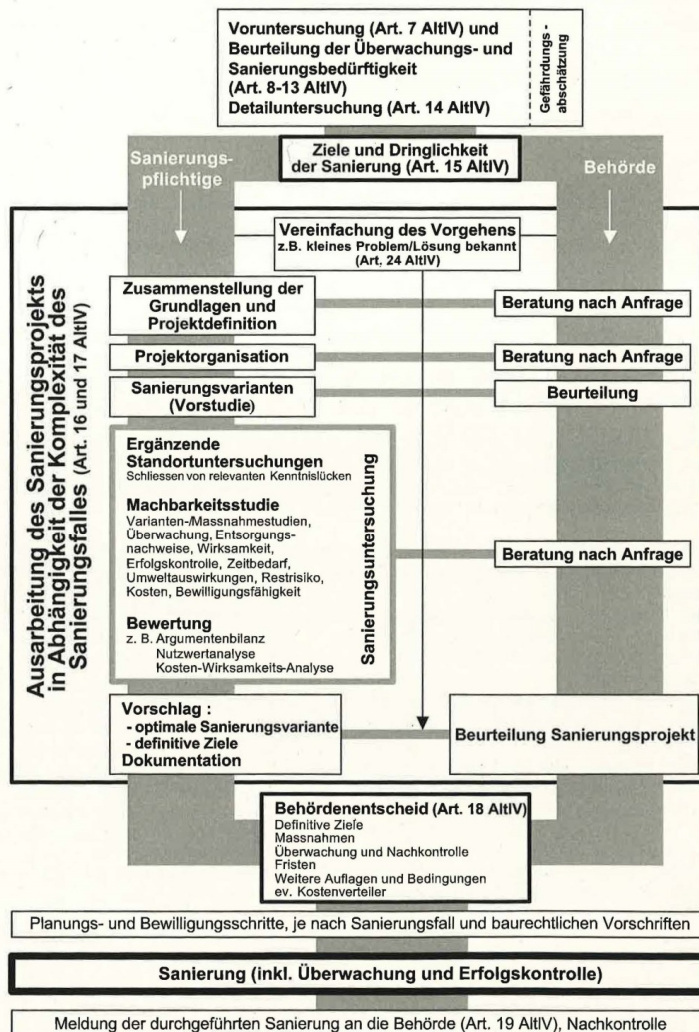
Voruntersuchung (Art. 7 AltlV) und Beurteilung der Überwachungs- und Sanierungsbedürftigkeit (Art. 8-13 AltlV)
Detailuntersuchung (Art. 14 AltlV)

Gefährdungs-abschätzung

Ziele und Dringlichkeit der Sanierung (Art. 15 AltlV)

Sanierungs-pflichtige

Behörde

Ausarbeitung des Sanierungsprojekts in Abhängigkeit der Komplexität des Sanierungsfalles (Art. 16 und 17 AltlV)

Vereinfachung des Vorgehens
z.B. kleines Problem/Lösung bekannt (Art. 24 AltlV)

Zusammenstellung der Grundlagen und Projektdefinition

Beratung nach Anfrage

Projektorganisation

Beratung nach Anfrage

Sanierungsvarianten (Vorstudie)

Beurteilung

Ergänzende Standortuntersuchungen
Schliessen von relevanten Kenntnislücken

Machbarkeitsstudie
Varianten-/Massnahmestudien, Überwachung, Entsorgungsnachweise, Wirksamkeit, Erfolgskontrolle, Zeitbedarf, Umweltauswirkungen, Restrisiko, Kosten, Bewilligungsfähigkeit

Bewertung
z. B. Argumentenbilanz
Nutzwertanalyse
Kosten-Wirksamkeits-Analyse

Sanierungsuntersuchung

Beratung nach Anfrage

Vorschlag :
- optimale Sanierungsvariante
- definitive Ziele
Dokumentation

Beurteilung Sanierungsprojekt

Behördenentscheid (Art. 18 AltlV)
Definitive Ziele
Massnahmen
Überwachung und Nachkontrolle
Fristen
Weitere Auflagen und Bedingungen
ev. Kostenverteiler

Planungs- und Bewilligungsschritte, je nach Sanierungsfall und baurechtlichen Vorschriften

Sanierung (inkl. Überwachung und Erfolgskontrolle)

Meldung der durchgeführten Sanierung an die Behörde (Art. 19 AltlV), Nachkontrolle